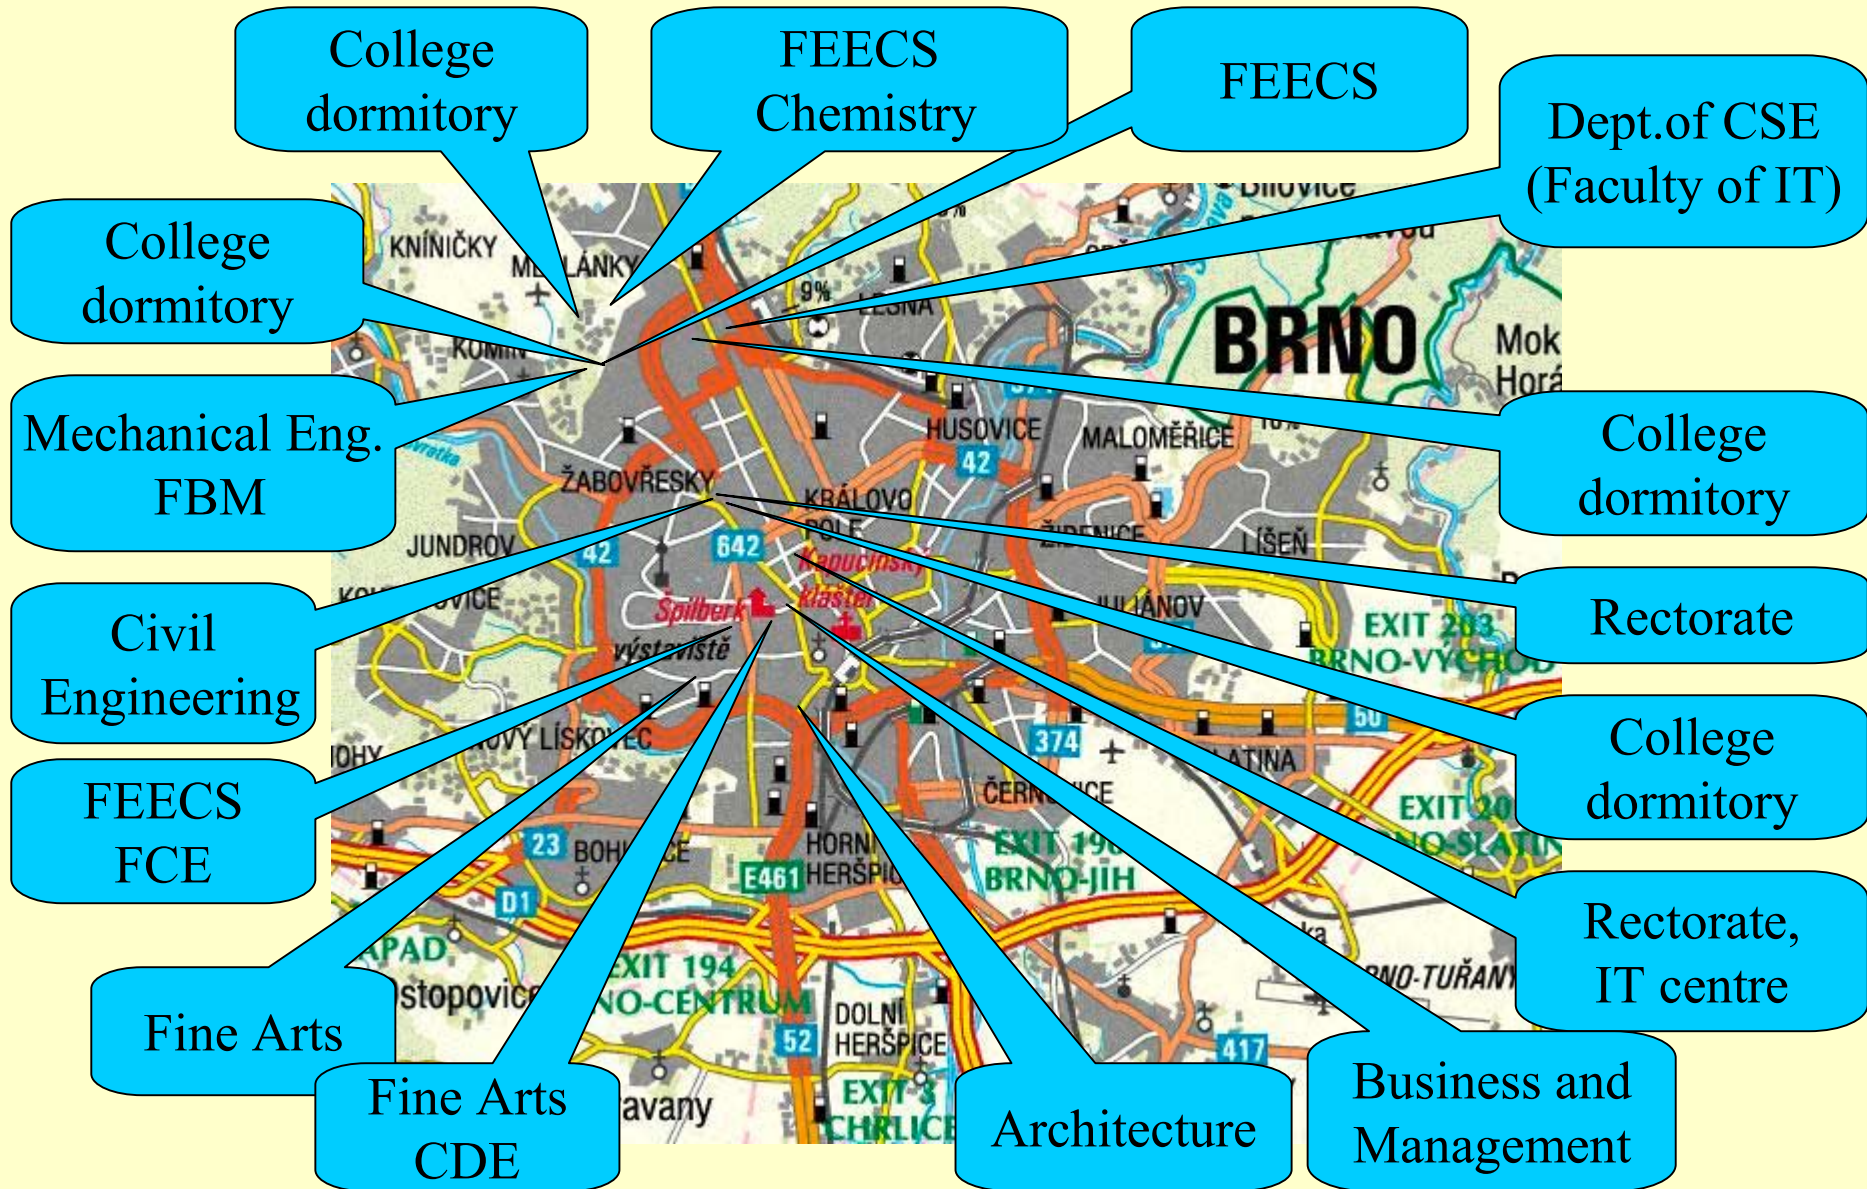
College dormitory

FEECS Chemistry

FEECS

Dept.of CSE (Faculty of IT)

College dormitory

Mechanical Eng. FBM

College dormitory

Civil Engineering

Rectorate

FEECS FCE

College dormitory

Rectorate, IT centre

Fine Arts

Fine Arts CDE

Architecture

Business and Management

BRNO

KNÍNIČKY

KOMÍN

ŽABOVŘESKY

JUNDROV

HUSOVICE

MALOMĚŘICE

KRÁLOVO POLE

ŽIDENICE

LÍŠEŇ

JULIÁNOV

Špilberk

Kapucínský klášter

výstaviště

NOVÝ LÍSKOVEC

ČERNOVICE

SLATINA

HORNÍ HERŠPICE

DOLNÍ HERŠPICE

BOHUNICE

EXIT 203 BRNO-VÝCHOD

EXIT 196 BRNO-JIH

EXIT 194 BRNO-CENTRUM

EXIT 3 CHRLICE

BRNO-TUŘANY

Mok Horá

Stopovice

avany

42

642

374

23

D1

E461

52

417

50

9%